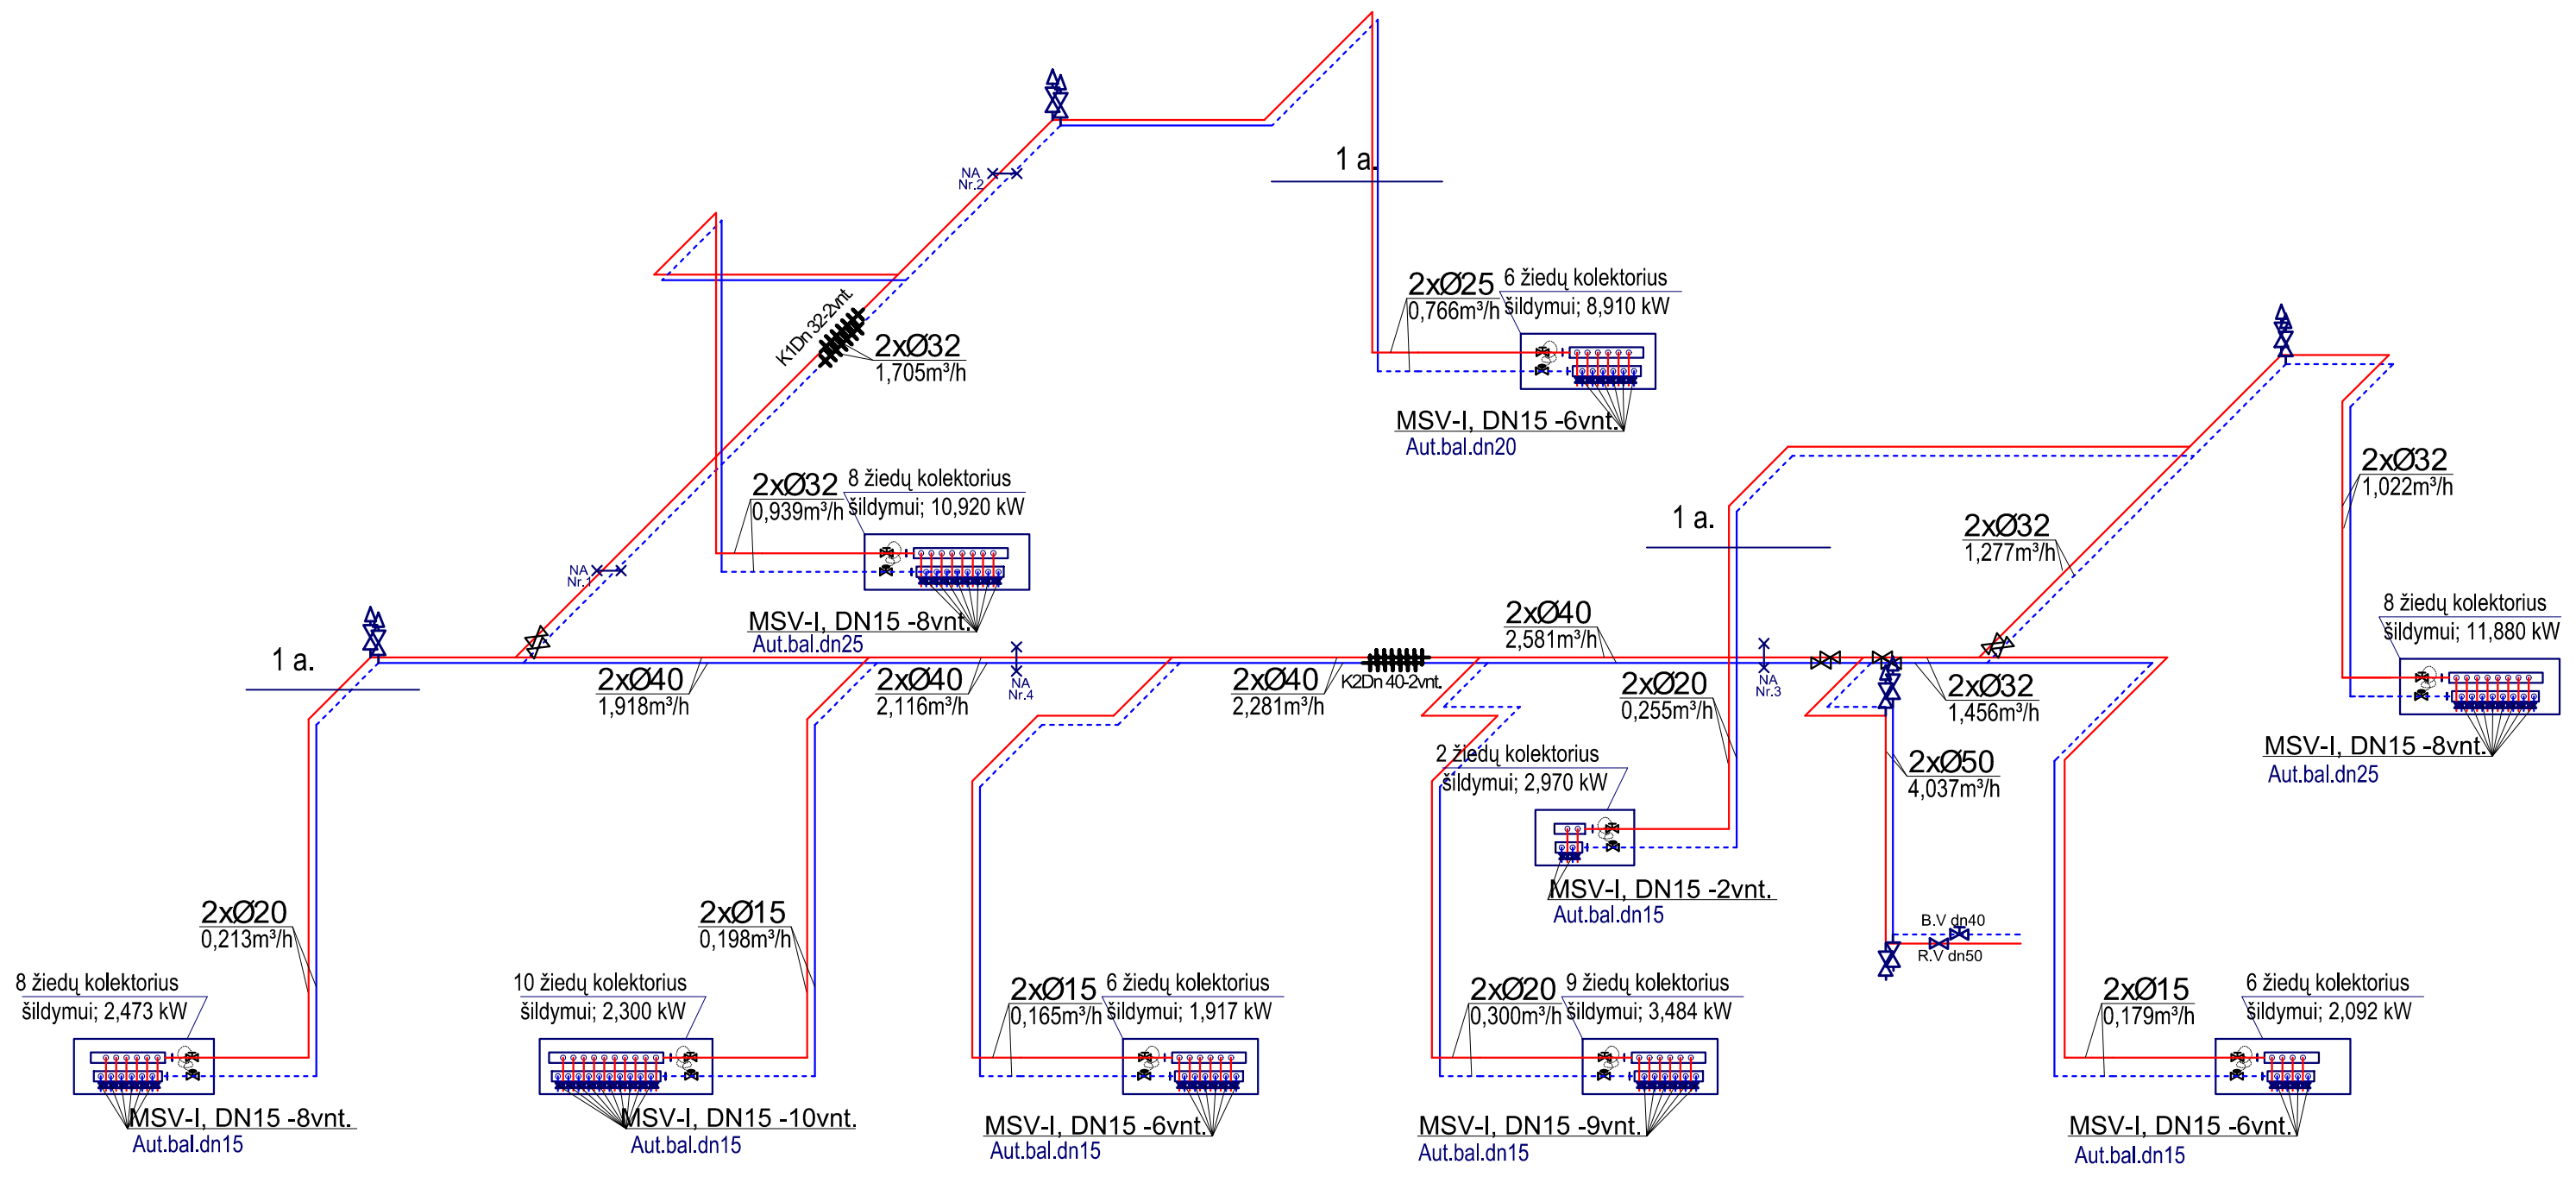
1 a.

NA Nr.2

2xØ25 6 žiedų kolektorius
0,766m³/h šildymui; 8,910 kW

MSV-I, DN15 -6vnt.
Aut.bal.dn20

K1Dn 32-2vnt.

2xØ32
1,705m³/h

2xØ32 8 žiedų kolektorius
0,939m³/h šildymui; 10,920 kW

MSV-I, DN15 -8vnt.
Aut.bal.dn25

NA Nr.1

1 a.

2xØ40
1,918m³/h

2xØ40
2,116m³/h

NA Nr.4

2xØ40
2,281m³/h

K2Dn 40-2vnt.

2xØ40
2,581m³/h

1 a.

2xØ32
1,277m³/h

2xØ32
1,022m³/h

8 žiedų kolektorius
šildymui; 11,880 kW

MSV-I, DN15 -8vnt.
Aut.bal.dn25

2xØ20
0,255m³/h

NA Nr.3

2xØ32
1,456m³/h

2xØ50
4,037m³/h

2 žiedų kolektorius
šildymui; 2,970 kW

MSV-I, DN15 -2vnt.
Aut.bal.dn15

B.V dn40
R.V dn50

2xØ20
0,213m³/h

8 žiedų kolektorius
šildymui; 2,473 kW

MSV-I, DN15 -8vnt.
Aut.bal.dn15

2xØ15
0,198m³/h

10 žiedų kolektorius
šildymui; 2,300 kW

MSV-I, DN15 -10vnt.
Aut.bal.dn15

2xØ15 6 žiedų kolektorius
0,165m³/h šildymui; 1,917 kW

MSV-I, DN15 -6vnt.
Aut.bal.dn15

2xØ20 9 žiedų kolektorius
0,300m³/h šildymui; 3,484 kW

MSV-I, DN15 -9vnt.
Aut.bal.dn15

2xØ15
0,179m³/h

6 žiedų kolektorius
šildymui; 2,092 kW

MSV-I, DN15 -6vnt.
Aut.bal.dn15